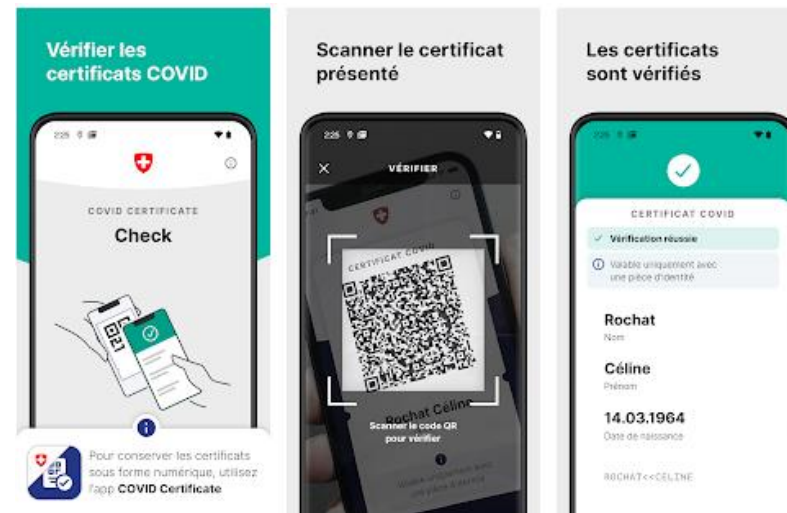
Vérifier les certificats COVID

2:25

COVID CERTIFICATE

Check

Pour conserver les certificats sous forme numérique, utilisez l'app COVID Certificate

Scanner le certificat présenté

2:25

VÉRIFIER

CERTIFICAT COVID

Rochat Céline

Scanner le code QR pour vérifier

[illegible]

Les certificats sont vérifiés

2:25

CERTIFICAT COVID

Vérification réussie

Valable uniquement avec une pièce d'identité

Rochat

Nom

Céline

Prénom

14.03.1964

Date de naissance

ROCHAT<<CELINE